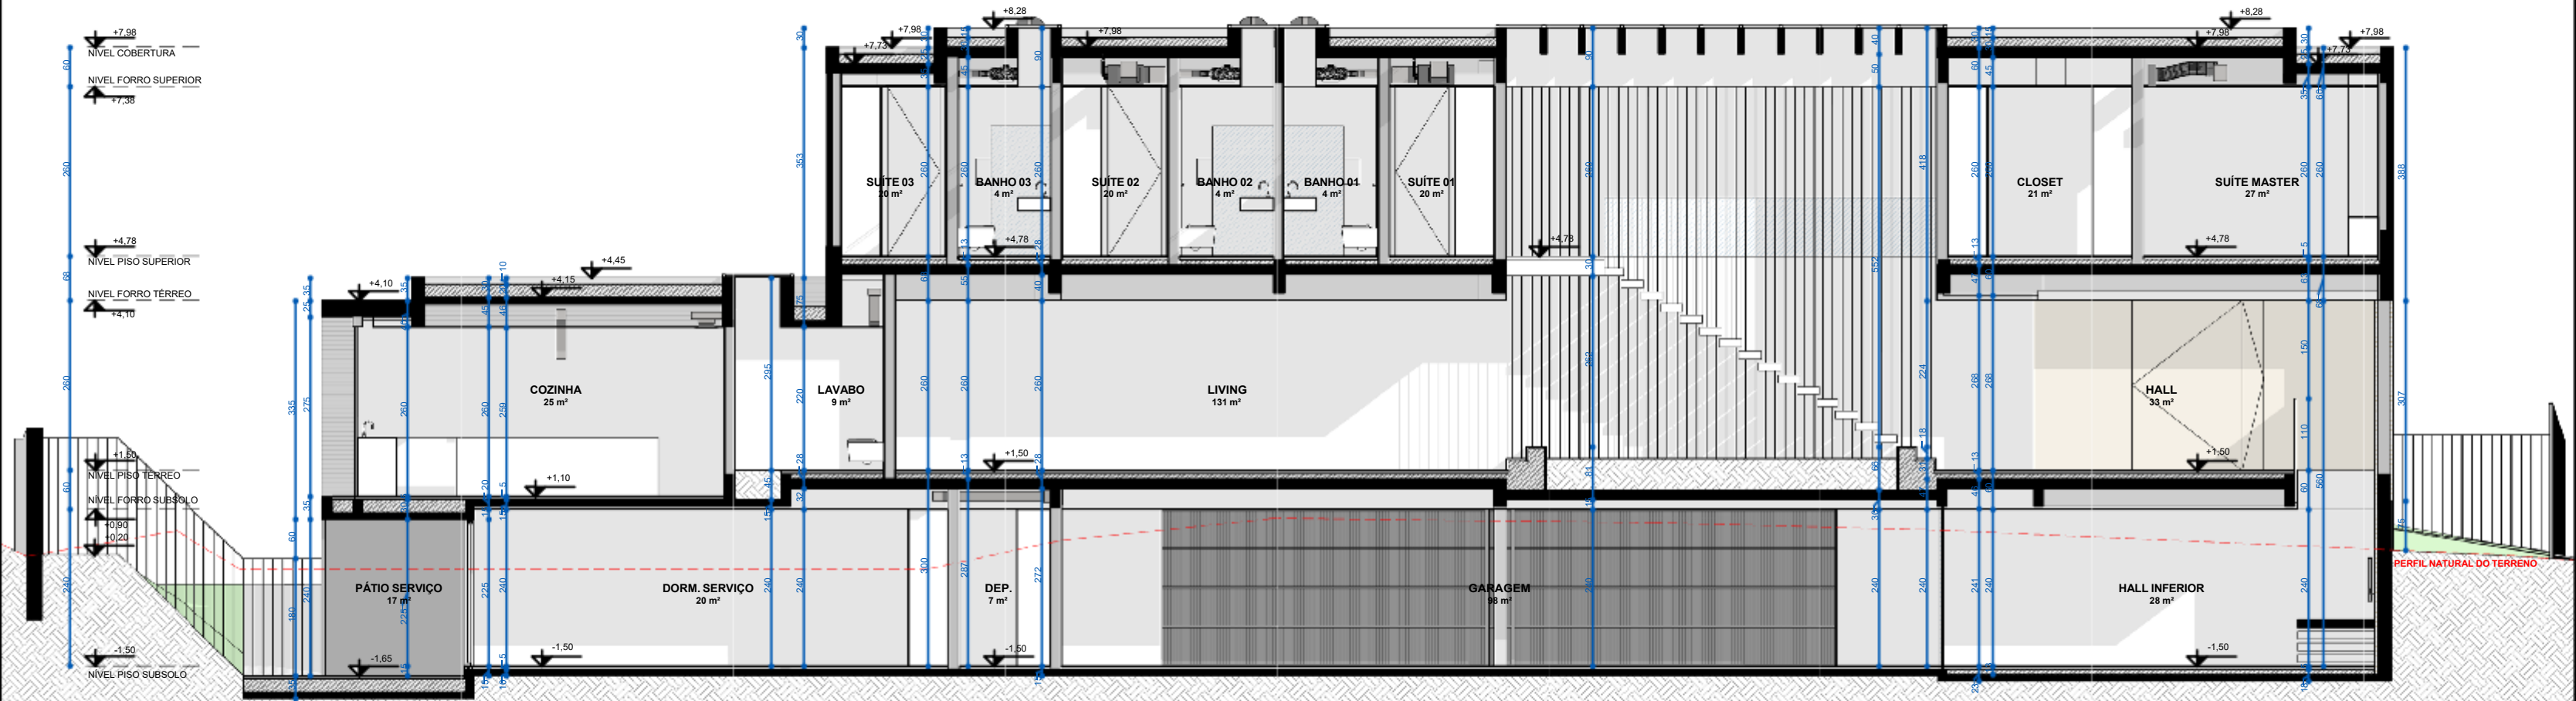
+7,98
NIVEL COBERTURA
NIVEL FORRO SUPERIOR
+7,38
+4,78
NIVEL PISO SUPERIOR
NIVEL FORRO TÉRREO
+4,10
+1,50
NIVEL PISO TÉRREO
NIVEL FORRO SUBSOLO
+0,90
+0,20
-1,50
NIVEL PISO SUBSOLO

60
260
68
260
60
240

+7,73
+7,98
+8,28
+7,98
+8,28
+7,98
+7,73
+7,98

SUÍTE 03
20 m²
BANHO 03
4 m²
SUÍTE 02
20 m²
BANHO 02
4 m²
BANHO 01
4 m²
SUÍTE 01
20 m²
CLOSET
21 m²
SUÍTE MASTER
27 m²

+4,78
+4,78
+4,78
+4,45
+4,10
+4,15

COZINHA
25 m²
LAVABO
9 m²
LIVING
131 m²
HALL
33 m²

+1,50
+1,10
+1,50

PÁTIO SERVIÇO
17 m²
DORM. SERVIÇO
20 m²
DEP.
7 m²
GARAGEM
98 m²
HALL INFERIOR
28 m²

-1,65
-1,50
-1,50
-1,50

PERFIL NATURAL DO TERRENO

335
275
353
418
388
307
260
259
225
240
295
220
287
272
300
552
224
262
268
150
110
560
241
180